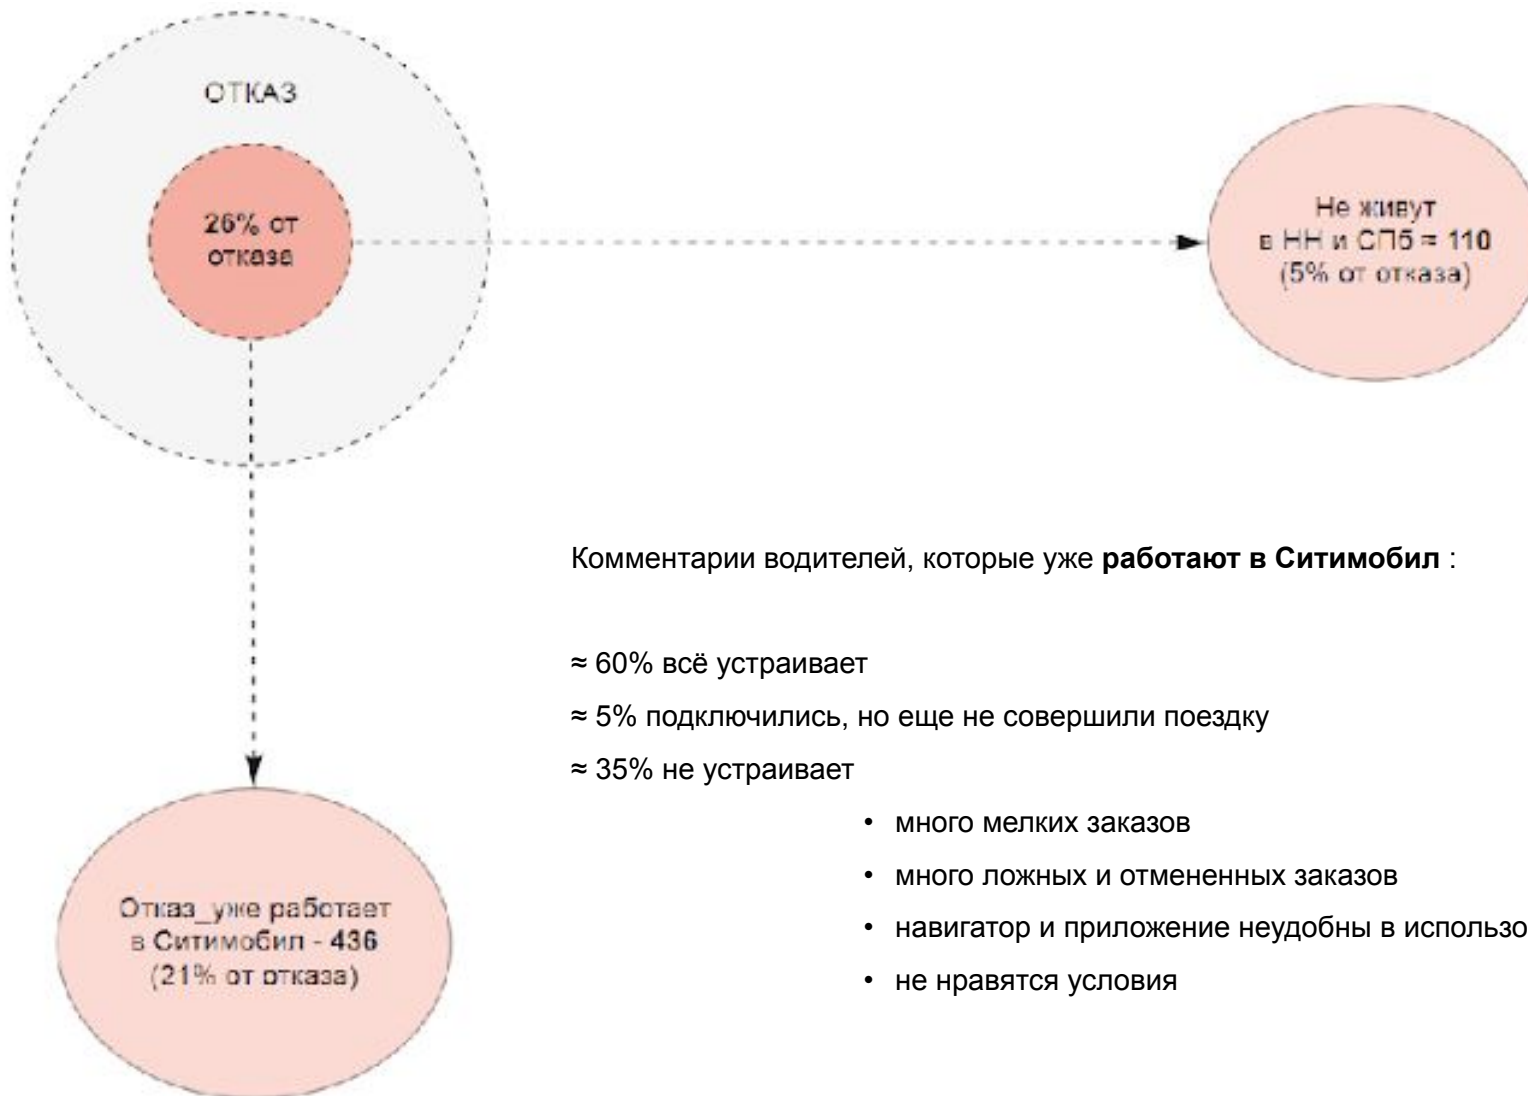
ОТКАЗ

26% от отказа

Не живут в НН и СПб ≈ 110 (5% от отказа)

Отказ_уже работает в Ситимобил - 436 (21% от отказа)

Комментарии водителей, которые уже работают в Ситимобил :

≈ 60% всё устраивает

≈ 5% подключились, но еще не совершили поездку

≈ 35% не устраивает

- много мелких заказов
- много ложных и отмененных заказов
- навигатор и приложение неудобны в использо
- не нравятся условия